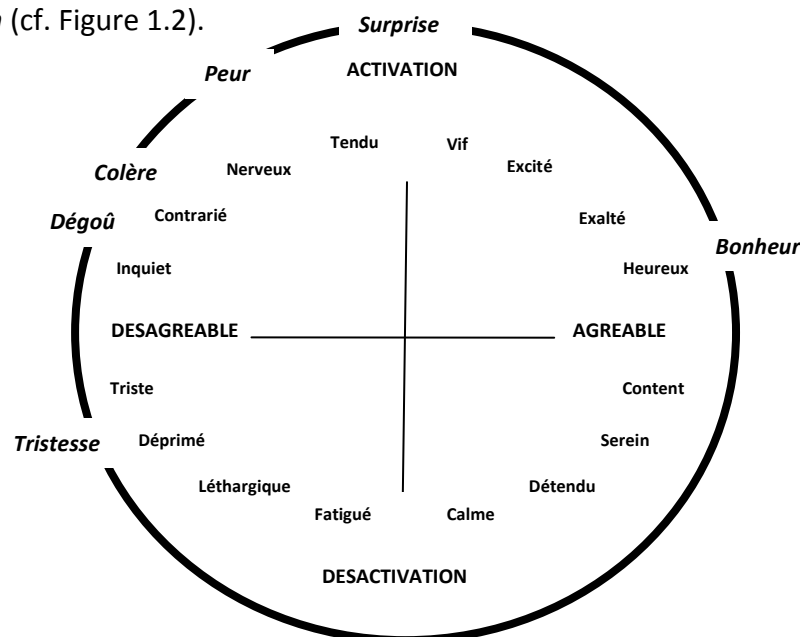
(cf. Figure 1.2).

Surprise

ACTIVATION

Peur

Tendu

Vif

Colère

Nerveux

Excité

Dégoû

Contrarié

Exalté

Bonheur

Inquiet

Heureux

DESAGREABLE

AGREABLE

Triste

Content

Tristesse

Déprimé

Serein

Léthargique

Détendu

Fatigué

Calme

DESACTIVATION